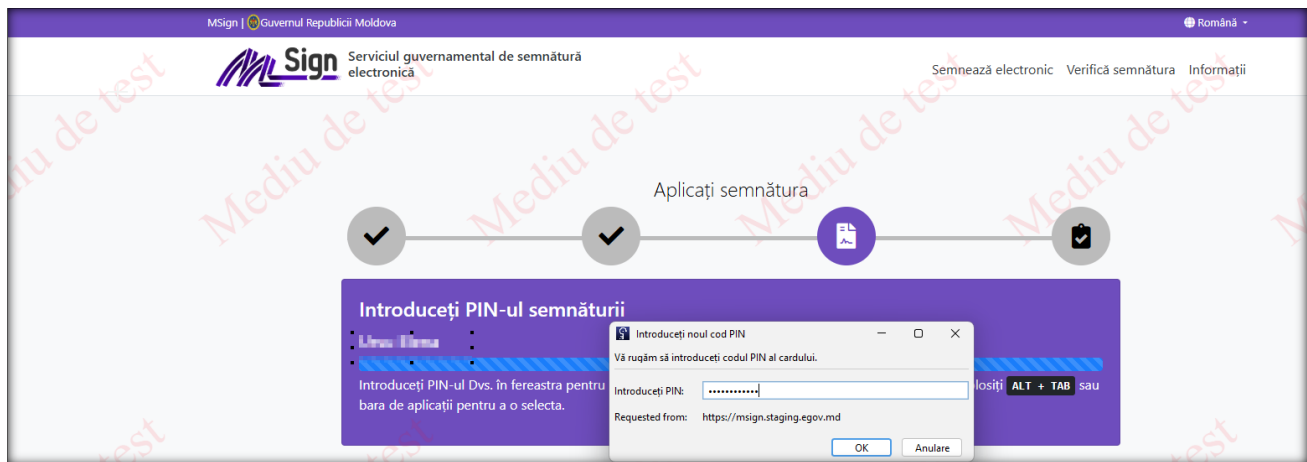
MSign | Guvernul Republicii Moldova

Română

MSign Serviciul guvernamental de semnătură electronică

Semnează electronic Verifică semnătura Informații

Mediu de test

Aplicați semnătura

Introduceți PIN-ul semnăturii

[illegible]

Introduceți PIN-ul Dvs. în fereastra pentru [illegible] folosiți ALT + TAB sau bara de aplicații pentru a o selecta.

Introduceți noul cod PIN

Vă rugăm să introduceți codul PIN al cardului.

Introduceți PIN: ••••••••••••

Requested from: https://msign.staging.egov.md

OK Anulare